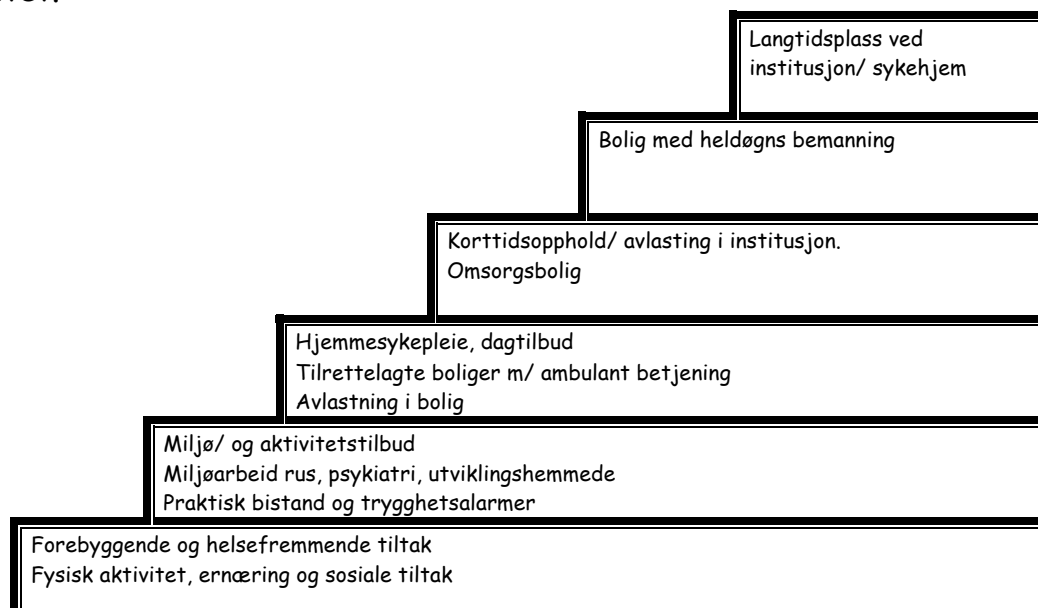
Langtidsplass ved institusjon/ sykehjem

Bolig med heldøgns bemanning

Korttidsopphold/ avlasting i institusjon.
Omsorgsbolig

Hjemmesykepleie, dagtilbud
Tilrettelagte boliger m/ ambulant betjening
Avlastning i bolig

Miljø/ og aktivitetstilbud
Miljøarbeid rus, psykiatri, utviklingshemmede
Praktisk bistand og trygghetsalarmer

Forebyggende og helsefremmende tiltak
Fysisk aktivitet, ernæring og sosiale tiltak